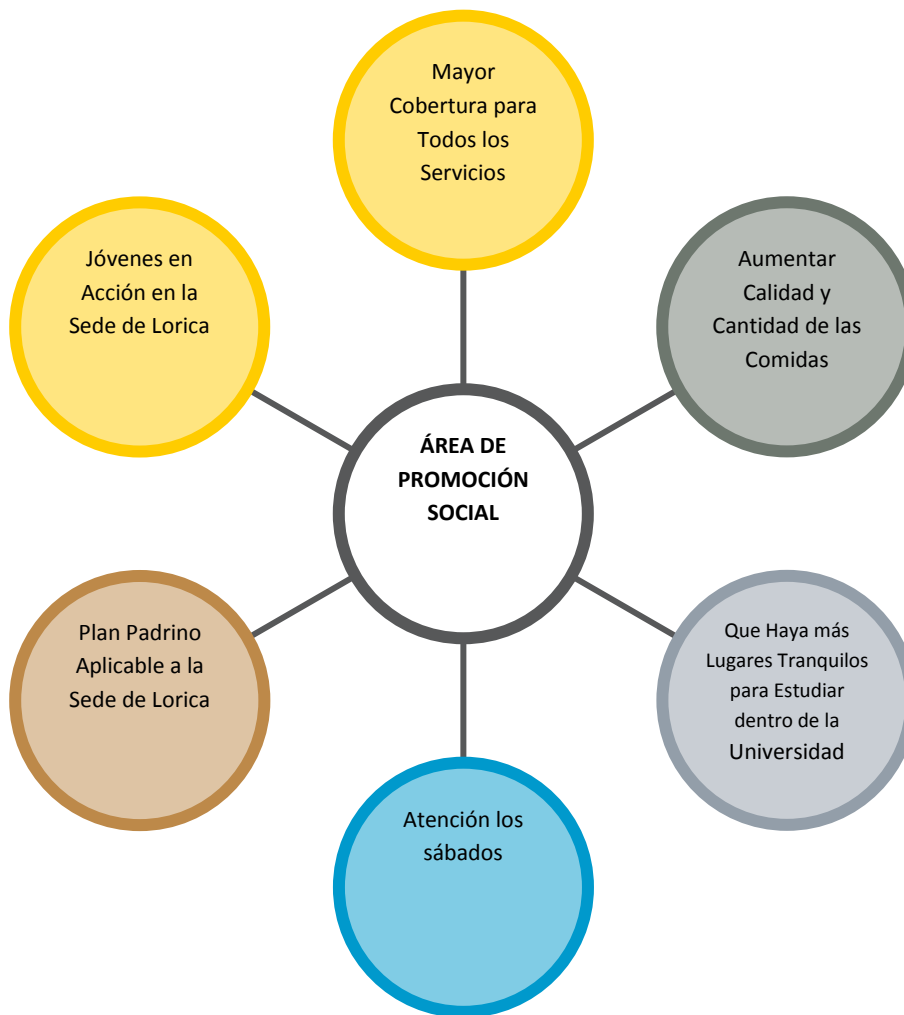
Mayor Cobertura para Todos los Servicios

Jóvenes en Acción en la Sede de Lorica

Aumentar Calidad y Cantidad de las Comidas

ÁREA DE PROMOCIÓN SOCIAL

Plan Padrino Aplicable a la Sede de Lorica

Que Haya más Lugares Tranquilos para Estudiar dentro de la Universidad

Atención los sábados